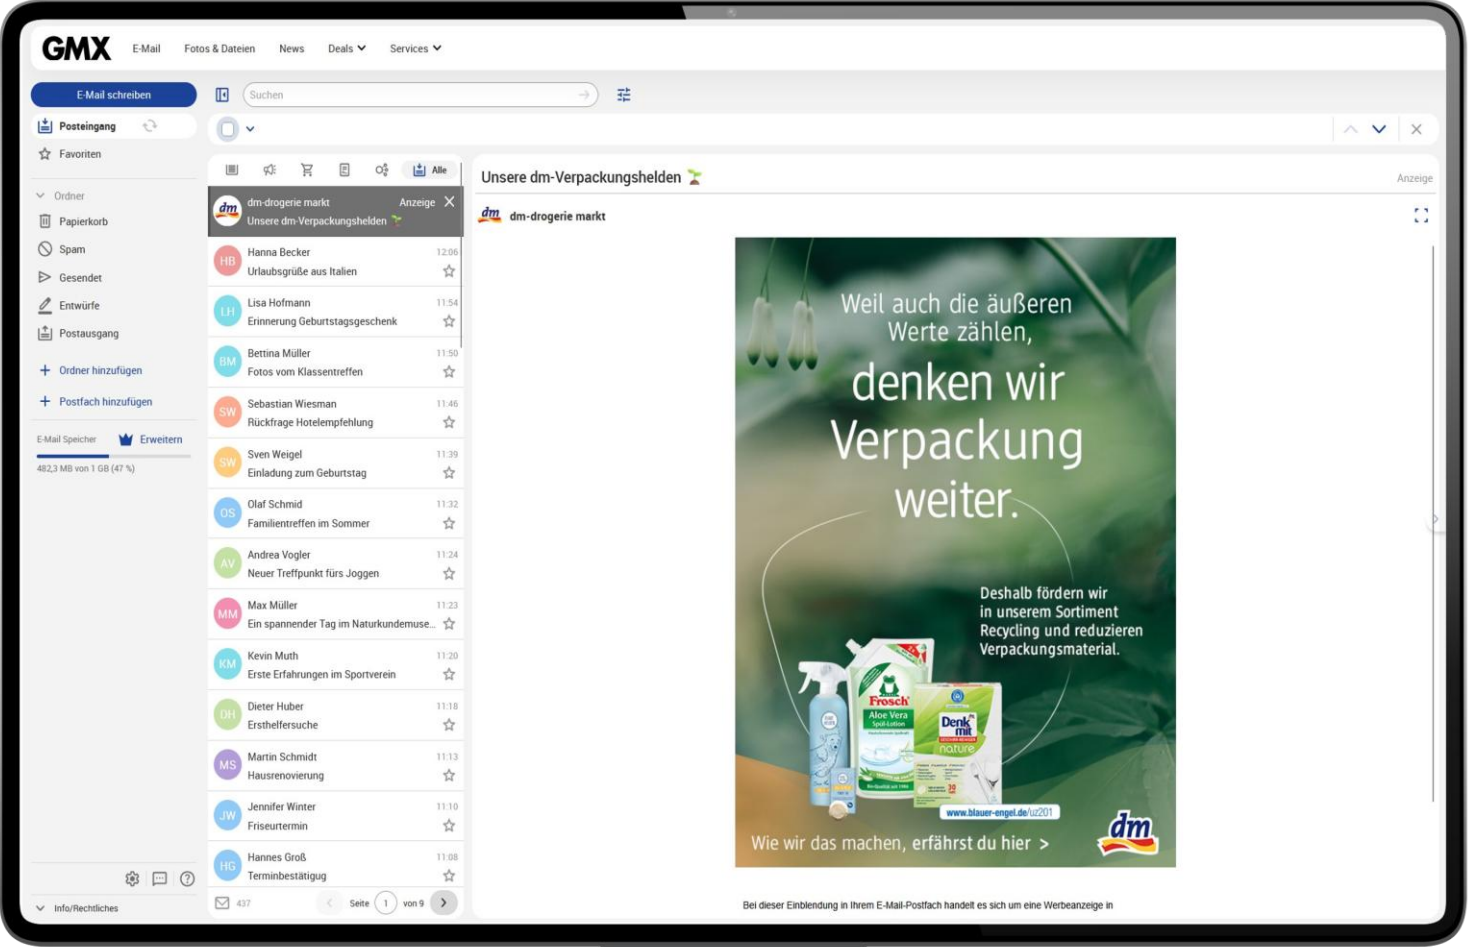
GMX E-Mail Fotos & Dateien News Deals Services

E-Mail schreiben

Suchen

Posteingang
Favoriten

Ordner
Papierkorb
Spam
Gesendet
Entwürfe
Postausgang

Ordner hinzufügen
Postfach hinzufügen

E-Mail Speicher Erweitern
482,3 MB von 1 GB (47 %)

Info/Rechtliches

Alle

dm-drogerie markt Anzeige
Unsere dm-Verpackungshelden

Hanna Becker 12:06
Urlaubsgrüße aus Italien

Lisa Hofmann 11:54
Erinnerung Geburtstagsgeschenk

Bettina Müller 11:50
Fotos vom Klassentreffen

Sebastian Wiesman 11:46
Rückfrage Hotelempfehlung

Sven Weigel 11:39
Einladung zum Geburtstag

Olaf Schmid 11:32
Familientreffen im Sommer

Andrea Vogler 11:24
Neuer Treffpunkt fürs Joggen

Max Müller 11:23
Ein spannender Tag im Naturkundemuse...

Kevin Muth 11:20
Erste Erfahrungen im Sportverein

Dieter Huber 11:18
Ersthelfersuche

Martin Schmidt 11:13
Hausrenovierung

Jennifer Winter 11:10
Friseurtermin

Hannes Groß 11:08
Terminbestätigung

437 Seite 1 von 9

Unsere dm-Verpackungshelden
Anzeige
dm-drogerie markt

Weil auch die äußeren Werte zählen, denken wir Verpackung weiter.

Deshalb fördern wir in unserem Sortiment Recycling und reduzieren Verpackungsmaterial.

Frosch Aloe Vera
Denk mit nature
www.blauer-engel.de/uz201

Wie wir das machen, erfährst du hier >

dm

Bei dieser Einblendung in Ihrem E-Mail-Postfach handelt es sich um eine Werbeanzeige in